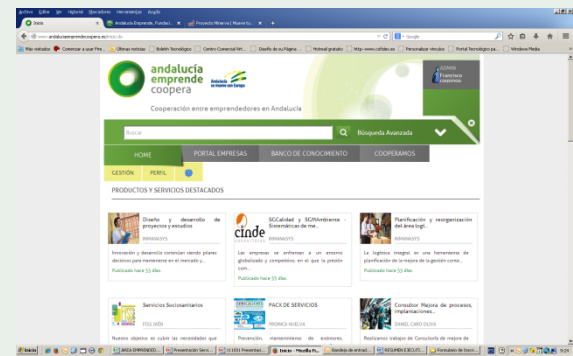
Archivo Editar Ver Historial Marcadores Herramientas Ayuda

Inicio | Andalucía Emprende, Fundaci... | Proyecto Minerva | Nueva tu... | +

www.andaluciaemprendecoopera.es/inicio.do

Google

Más visitados | Comenzar a usar Fire... | Últimas noticias | Boletín Tecnológico | Centro Comercial Wit... | Diseño de su Página... | Hotmail gratuito | http--www.coffide.es | Personalizar vínculos | Portal Tecnológico pa... | Windows Media

andalucía emprende coopera

Andalucía se mueve con Europa

Conectado
Francisco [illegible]

Cooperación entre emprendedores en Andalucía

Buscar

Búsqueda Avanzada

HOME | PORTAL EMPRESAS | BANCO DE CONOCIMIENTO | COOPERAMOS

GESTIÓN | PERFIL

PRODUCTOS Y SERVICIOS DESTACADOS

Diseño y desarrollo de proyectos y estudios
INFHANSYS
Innovación y desarrollo continúan siendo pilares decisivos para mantenerse en el mercado y...
Publicado hace 55 días

SGCalidad y SGMAmbiente - Sistemáticas de me...
INFHANSYS
Las empresas se enfrentan a un entorno globalizado y competitivo, en el que la presión con...
Publicado hace 55 días

Planificación y reorganización del área logí...
INFHANSYS
La logística integral es una herramienta de planificación de la mejora de la gestión corre...
Publicado hace 55 días

Servicios Sociosanitarios
FISS MÉN
Nuestro objetivo es cubrir las necesidades que

PACK DE SERVICIOS
PRONICA NUEVA
Prevención, mantenimiento de extintores,

Consultor Mejora de procesos, implantaciones...
DANIEL CARO OLIVA
Realizamos trabajos de Consultoría de mejora de

Inicio | AREA EMPRENDED... | Presentación Serv... | 1011 Presentaci... | Inicio - Mozilla Fi... | Bandeja de entrad... | RESUMEN EJECUTI... | Formulario de Exce... | 9:24